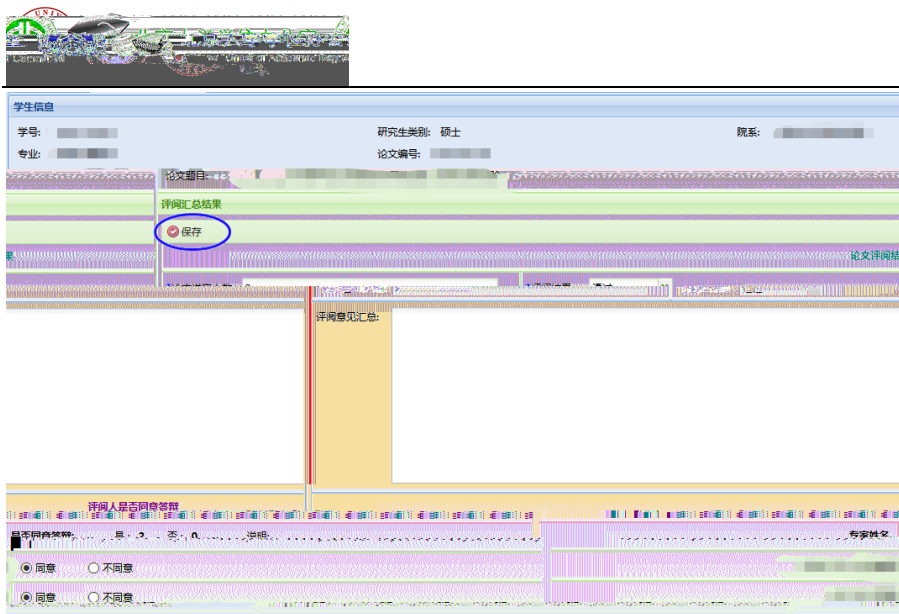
学生信息

学号:

研究生类别: 硕士

院系:

专业:

论文编号:

论文题目:

评阅汇总结果

保存

论文评阅结

评阅意见汇总:

评阅人是否同意答辩

是否同意答辩 是: 2 否: 0 说明:

专家姓名

同意 不同意

同意 不同意